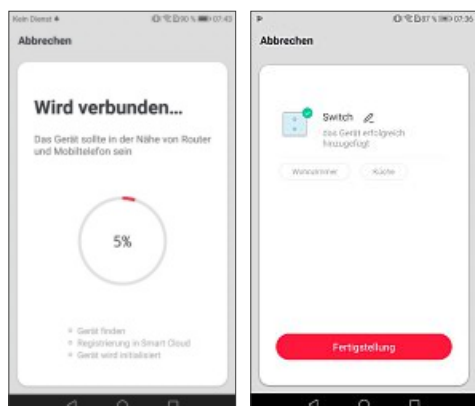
Kein Dienst

90 % 07:43

Abbrechen

Wird verbunden...

Das Gerät sollte in der Nähe von Router und Mobiltelefon sein

5%

Gerät finden

Registrierung in Smart Cloud

Gerät wird initialisiert

87 % 07:36

Abbrechen

Switch

das Gerät erfolgreich hinzugefügt

Wohnzimmer

Küche

Fertigstellung